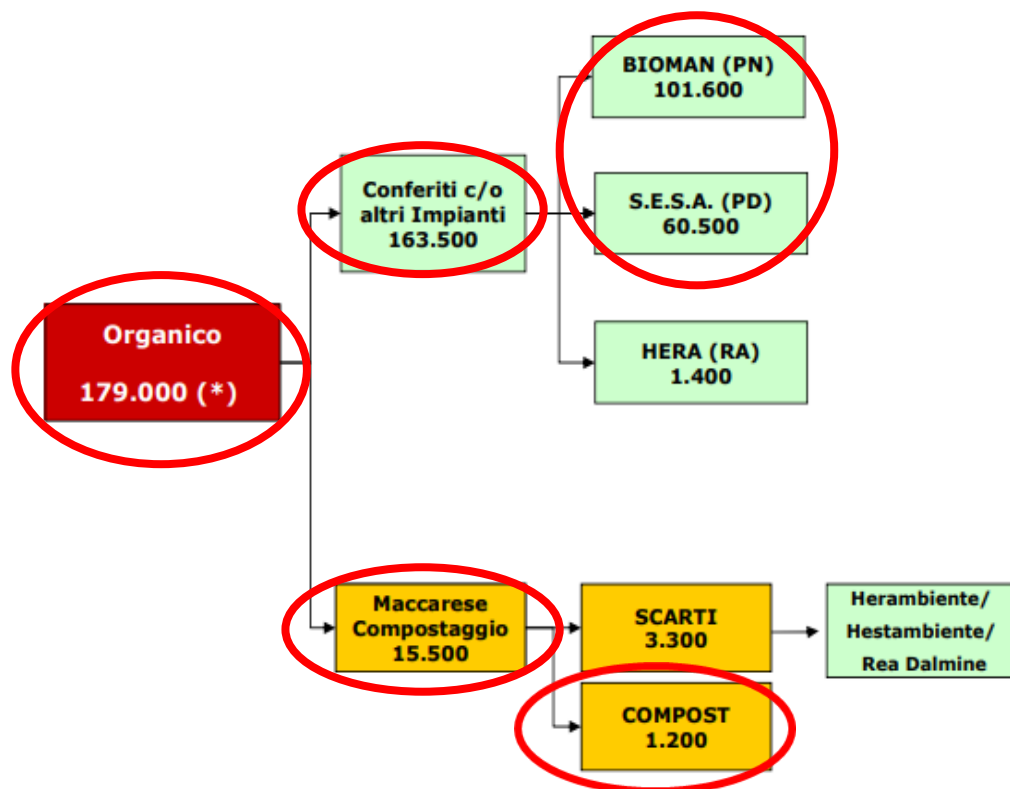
Organico
179.000 (*)

Conferiti c/o altri Impianti
163.500

BIOMAN (PN)
101.600

S.E.S.A. (PD)
60.500

HERA (RA)
1.400

Maccarese Compostaggio
15.500

SCARTI
3.300

Herambiente/ Hestambiente/ Rea Dalmine

COMPOST
1.200